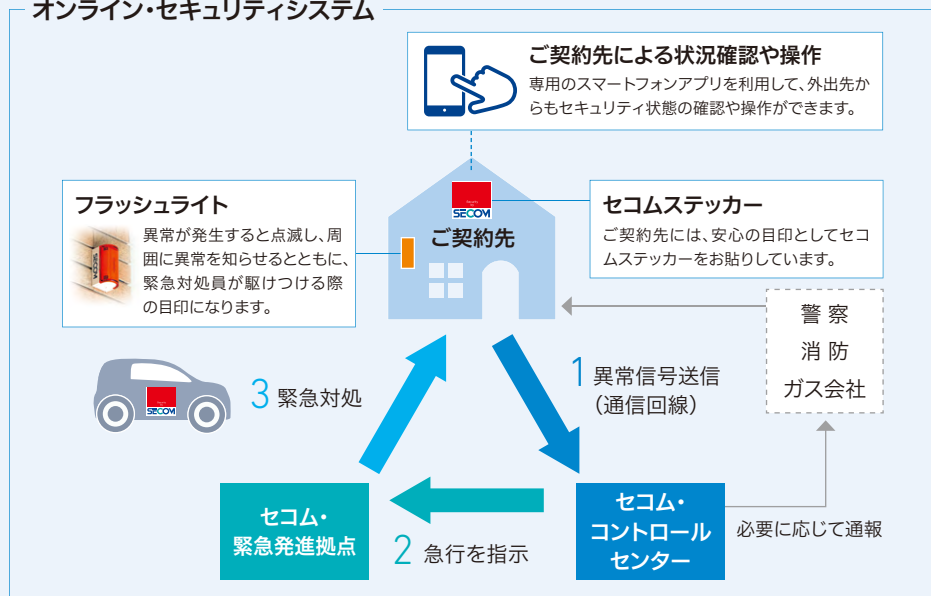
オンライン・セキュリティシステム

ご契約先による状況確認や操作
専用のスマートフォンアプリを利用して、外出先からもセキュリティ状態の確認や操作ができます。

フラッシュライト
異常が発生すると点滅し、周囲に異常を知らせるとともに、緊急対処員が駆けつける際の目印になります。

SECOM
ご契約先

セコムステッカー
ご契約先には、安心の目印としてセコムステッカーをお貼りしています。

警察
消防
ガス会社

SECOM
3 緊急対処

1 異常信号送信
(通信回線)

セコム・
緊急発進拠点

2 急行を指示

セコム・
コントロール
センター

必要に応じて通報